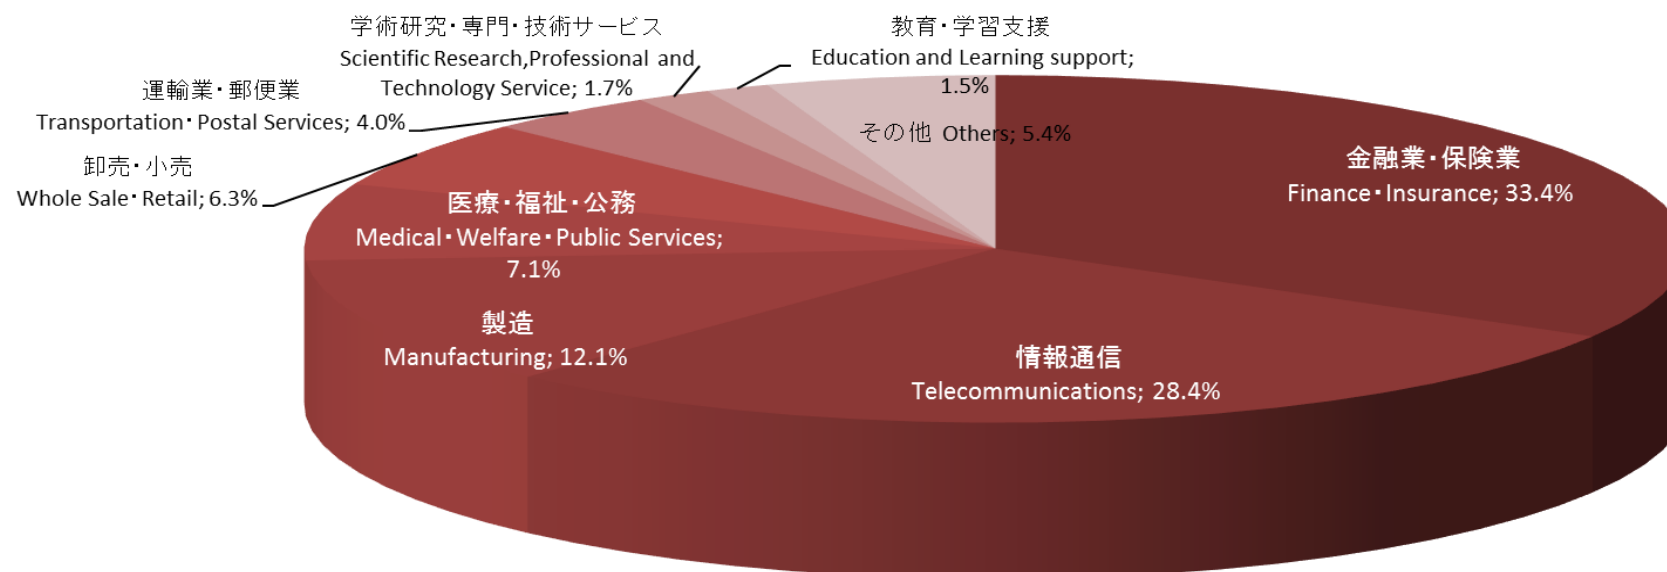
学術研究・専門・技術サービス
Scientific Research,Professional and Technology Service; 1.7%

教育・学習支援
Education and Learning support; 1.5%

運輸業・郵便業
Transportation・Postal Services; 4.0%

その他 Others; 5.4%

卸売・小売
Whole Sale・Retail; 6.3%

金融業・保険業
Finance・Insurance; 33.4%

医療・福祉・公務
Medical・Welfare・Public Services; 7.1%

製造
Manufacturing; 12.1%

情報通信
Telecommunications; 28.4%